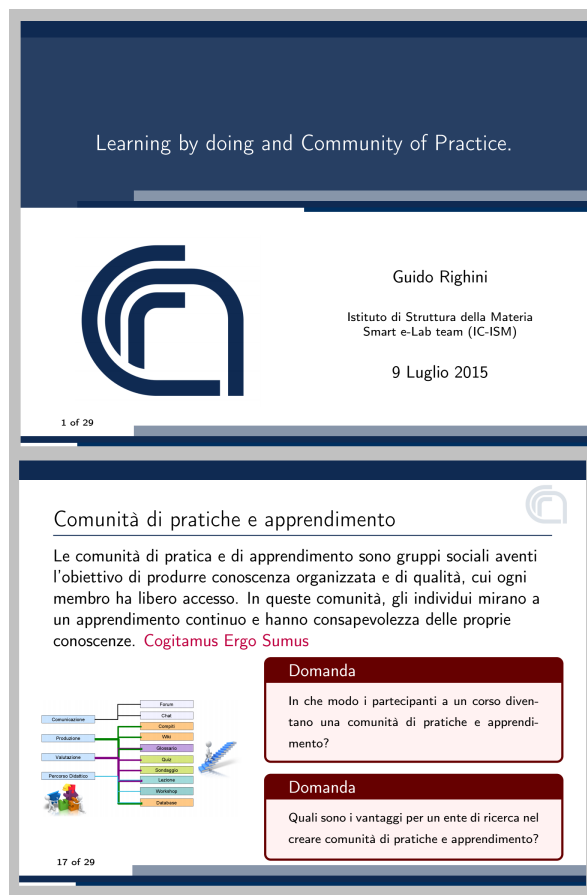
Learning by doing and Community of Practice.

Guido Righini

Istituto di Struttura della Materia
Smart e-Lab team (IC-ISM)

9 Luglio 2015

1 of 29

Comunità di pratiche e apprendimento

Le comunità di pratica e di apprendimento sono gruppi sociali aventi l'obiettivo di produrre conoscenza organizzata e di qualità, cui ogni membro ha libero accesso. In queste comunità, gli individui mirano a un apprendimento continuo e hanno consapevolezza delle proprie conoscenze. Cogitamus Ergo Sumus

Comunicazione
Produzione
Valutazione
Percorso Didattico

Forum
Chat
Compiti
Wiki
Glossario
Quiz
Sondaggio
Lezione
Workshop
Database

Domanda

In che modo i partecipanti a un corso diventano una comunità di pratiche e apprendimento?

Domanda

Quali sono i vantaggi per un ente di ricerca nel creare comunità di pratiche e apprendimento?

17 of 29